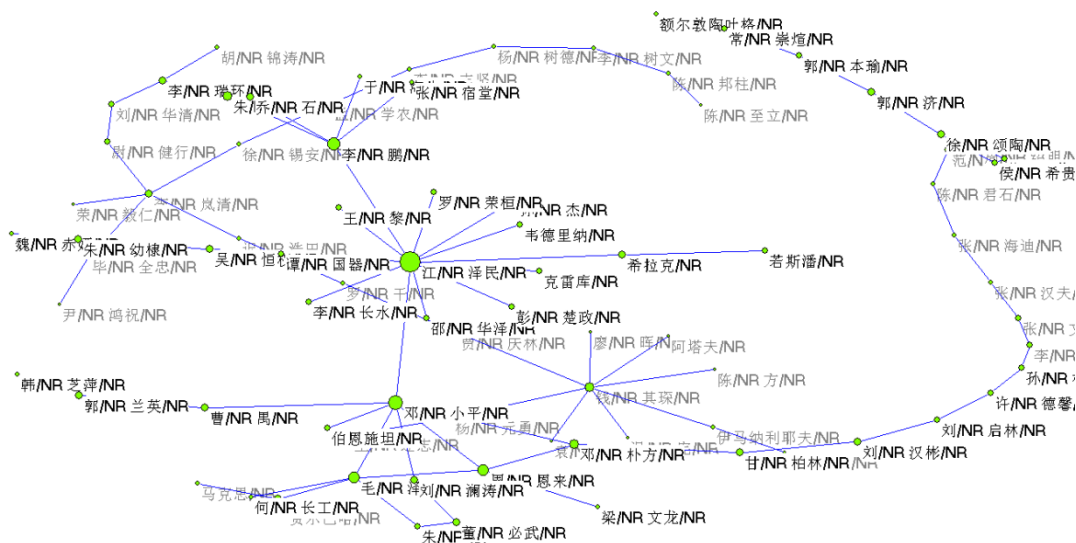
额尔敦陶叶格/NR
常/NR 崇煊/NR
郭/NR 本瑜/NR
郭/NR 济/NR
徐/NR 颂陶/NR
侯/NR 希贵
陈/NR 君石/NR
张/NR 海迪/NR
张/NR 汉夫
张/NR
李/NR
孙/NR
许/NR 德馨
刘/NR 启林/NR
刘/NR 汉彬/NR
甘/NR 柏林/NR
伊马纳利耶夫/NR
杨/NR 树德/NR
李/NR 树文/NR
陈/NR 邦柱/NR
陈/NR 至立/NR
胡/NR 锦涛/NR
李/NR 瑞环/NR
朱/NR 石/NR
于/NR
张/NR 宿堂/NR
刘/NR 华清/NR
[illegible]/NR 学农/NR
谢/NR 健行/NR
徐/NR 锡安/NR
李/NR 鹏/NR
荣/NR 毅仁/NR
岚清/NR
王/NR 黎/NR
罗/NR 荣桓/NR
杰/NR
韦德里纳/NR
魏/NR
朱/NR 幼棣/NR
毕/NR 全忠/NR
吴/NR 恒
谭/NR 国器/NR
江/NR 泽民/NR
希拉克/NR
若斯潘/NR
克雷库/NR
尹/NR 鸿祝/NR
罗/NR 干/NR
李/NR 长水/NR
邵/NR 华泽/NR
彭/NR 楚政/NR
贾/NR 庆林/NR
廖/NR 晖/NR
阿塔夫/NR
陈/NR 方/NR
韩/NR 芝萍/NR
郭/NR 兰英/NR
曹/NR 禺/NR
邓/NR 小平/NR
钱/NR 其琛/NR
杨/NR 元勇/NR
伯恩施坦/NR
邓/NR 朴方/NR
周/NR 恩来/NR
毛/NR 泽
刘/NR 澜涛/NR
马克思/NR
何/NR 长工/NR
梁/NR 文龙/NR
董/NR 必武/NR
朱/NR